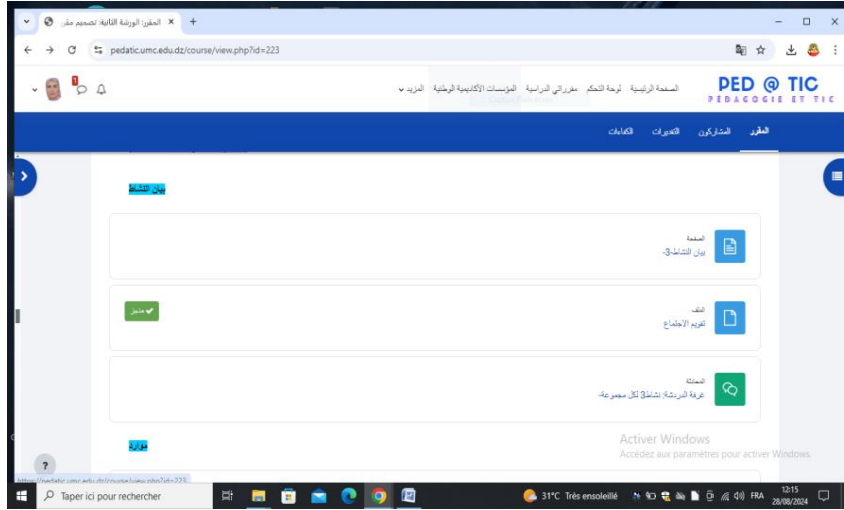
المقرر: الورشة الثانية: تصميم مقر ×
pedatic.umc.edu.dz/course/view.php?id=223

PED @ TIC
PÉDAGOGIE ET TIC

الصفحة الرئيسية لوحة التحكم مقرراتي الدراسية المؤسسات الأكاديمية الوطنية المزيد

المقرر المشاركون التقديرات الكفاءات

بيان النشاط

الصفحة
بيان النشاط-3

الملف
تقويم الاجتماع
منجز

المحادثة
غرفة الدردشة: نشاط3 لكل مجموعة

موارد

Activer Windows
Accédez aux paramètres pour activer Windows.

https://pedatic.umc.edu.dz/course/view.php?id=223

Taper ici pour rechercher
31°C Très ensoleillé
FRA
12:15
28/08/2024